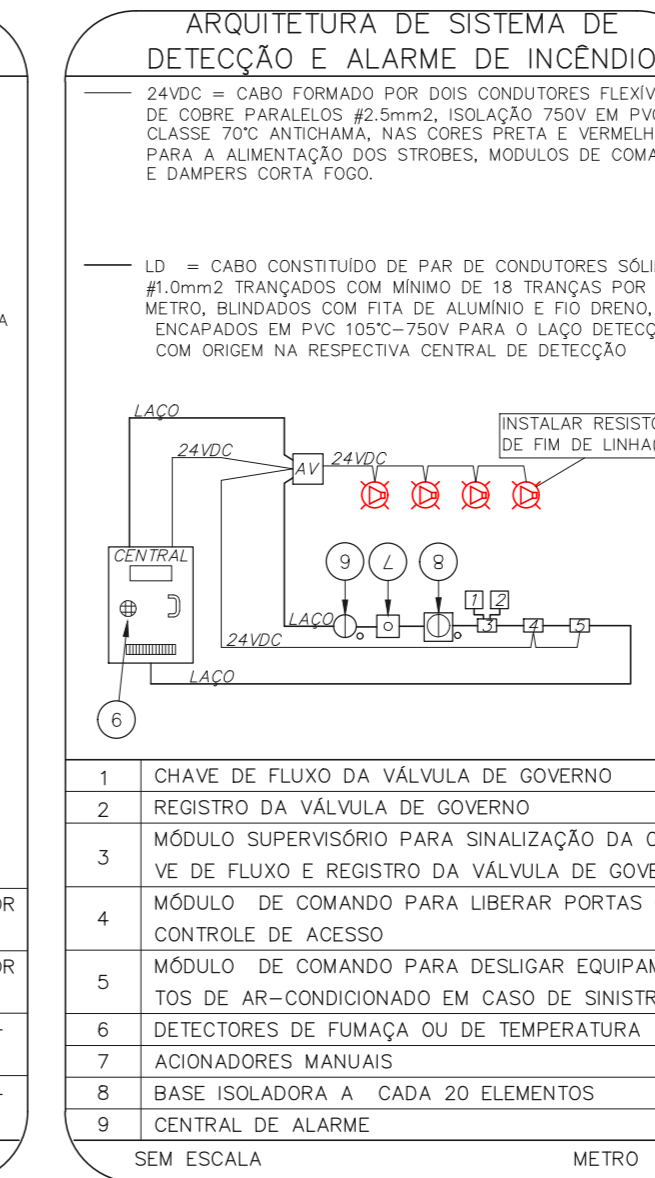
A

OR

OR

ARQUITETURA DE SISTEMA DE DETECÇÃO E ALARME DE INCÊNDIO

24VDC = CABO FORMADO POR DOIS CONDUTORES FLEXÍV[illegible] DE COBRE PARALELOS #2.5mm2, ISOLAÇÃO 750V EM PVC CLASSE 70°C ANTICHAMA, NAS CORES PRETA E VERMELH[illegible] PARA A ALIMENTAÇÃO DOS STROBES, MODULOS DE COMA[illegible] E DAMPERS CORTA FOGO.

LD = CABO CONSTITUÍDO DE PAR DE CONDUTORES SÓLI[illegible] #1.0mm2 TRANÇADOS COM MÍNIMO DE 18 TRANÇAS POR METRO, BLINDADOS COM FITA DE ALUMÍNIO E FIO DRENO, ENCAPADOS EM PVC 105°C–750V PARA O LAÇO DETECÇ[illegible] COM ORIGEM NA RESPECTIVA CENTRAL DE DETECÇÃO

LAÇO

24VDC

AV

24VDC

INSTALAR RESISTO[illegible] DE FIM DE LINHA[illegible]

CENTRAL

9

L

8

1

2

LAÇO

3

4

5

24VDC

LAÇO

6

| 1 | CHAVE DE FLUXO DA VÁLVULA DE GOVERNO |
|---|---|
| 2 | REGISTRO DA VÁLVULA DE GOVERNO |
| 3 | MÓDULO SUPERVISÓRIO PARA SINALIZAÇÃO DA C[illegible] VE DE FLUXO E REGISTRO DA VÁLVULA DE GOVE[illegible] |
| 4 | MÓDULO DE COMANDO PARA LIBERAR PORTAS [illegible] CONTROLE DE ACESSO |
| 5 | MÓDULO DE COMANDO PARA DESLIGAR EQUIPAM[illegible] TOS DE AR–CONDICIONADO EM CASO DE SINISTR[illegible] |
| 6 | DETECTORES DE FUMAÇA OU DE TEMPERATURA |
| 7 | ACIONADORES MANUAIS |
| 8 | BASE ISOLADORA A CADA 20 ELEMENTOS |
| 9 | CENTRAL DE ALARME |

SEM ESCALA

METRO